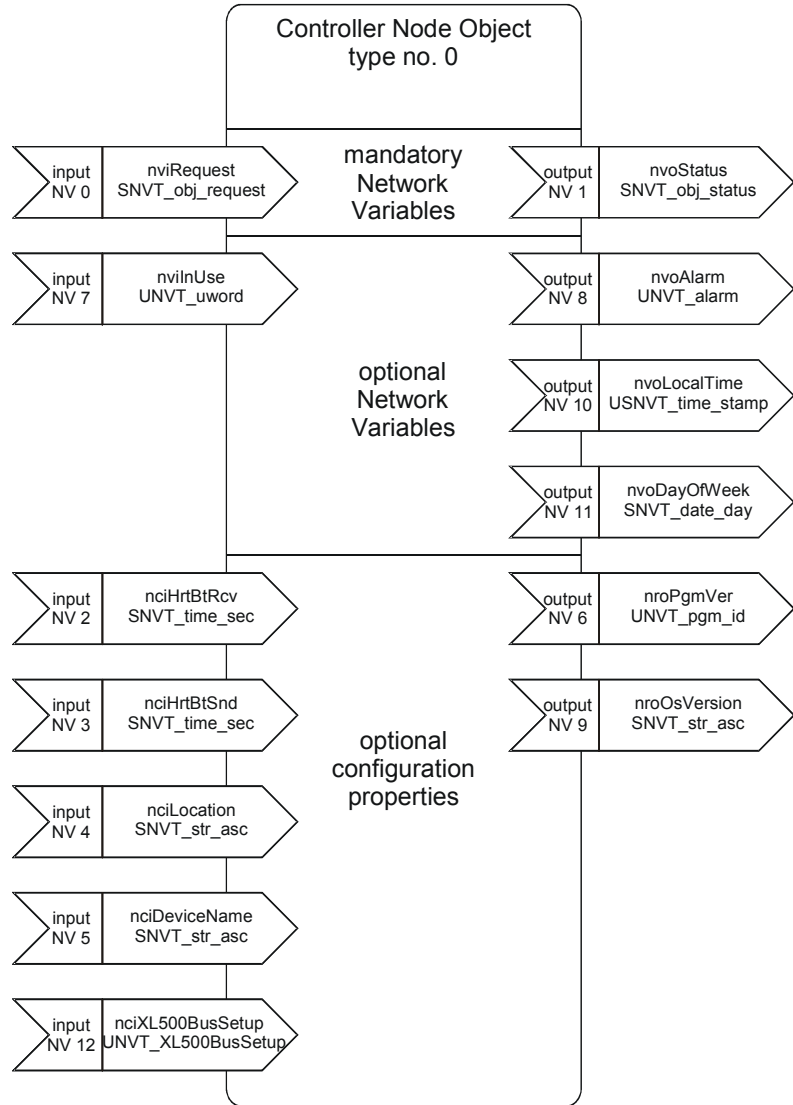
Controller Node Object
type no. 0

input
NV 0

nviRequest
SNVT_obj_request

mandatory
Network
Variables

output
NV 1

nvoStatus
SNVT_obj_status

input
NV 7

nviInUse
UNVT_uword

output
NV 8

nvoAlarm
UNVT_alarm

optional
Network
Variables

output
NV 10

nvoLocalTime
USNVT_time_stamp

output
NV 11

nvoDayOfWeek
SNVT_date_day

input
NV 2

nciHrtBtRcv
SNVT_time_sec

output
NV 6

nroPgmVer
UNVT_pgm_id

input
NV 3

nciHrtBtSnd
SNVT_time_sec

output
NV 9

nroOsVersion
SNVT_str_asc

optional
configuration
properties

input
NV 4

nciLocation
SNVT_str_asc

input
NV 5

nciDeviceName
SNVT_str_asc

input
NV 12

nciXL500BusSetup
UNVT_XL500BusSetup